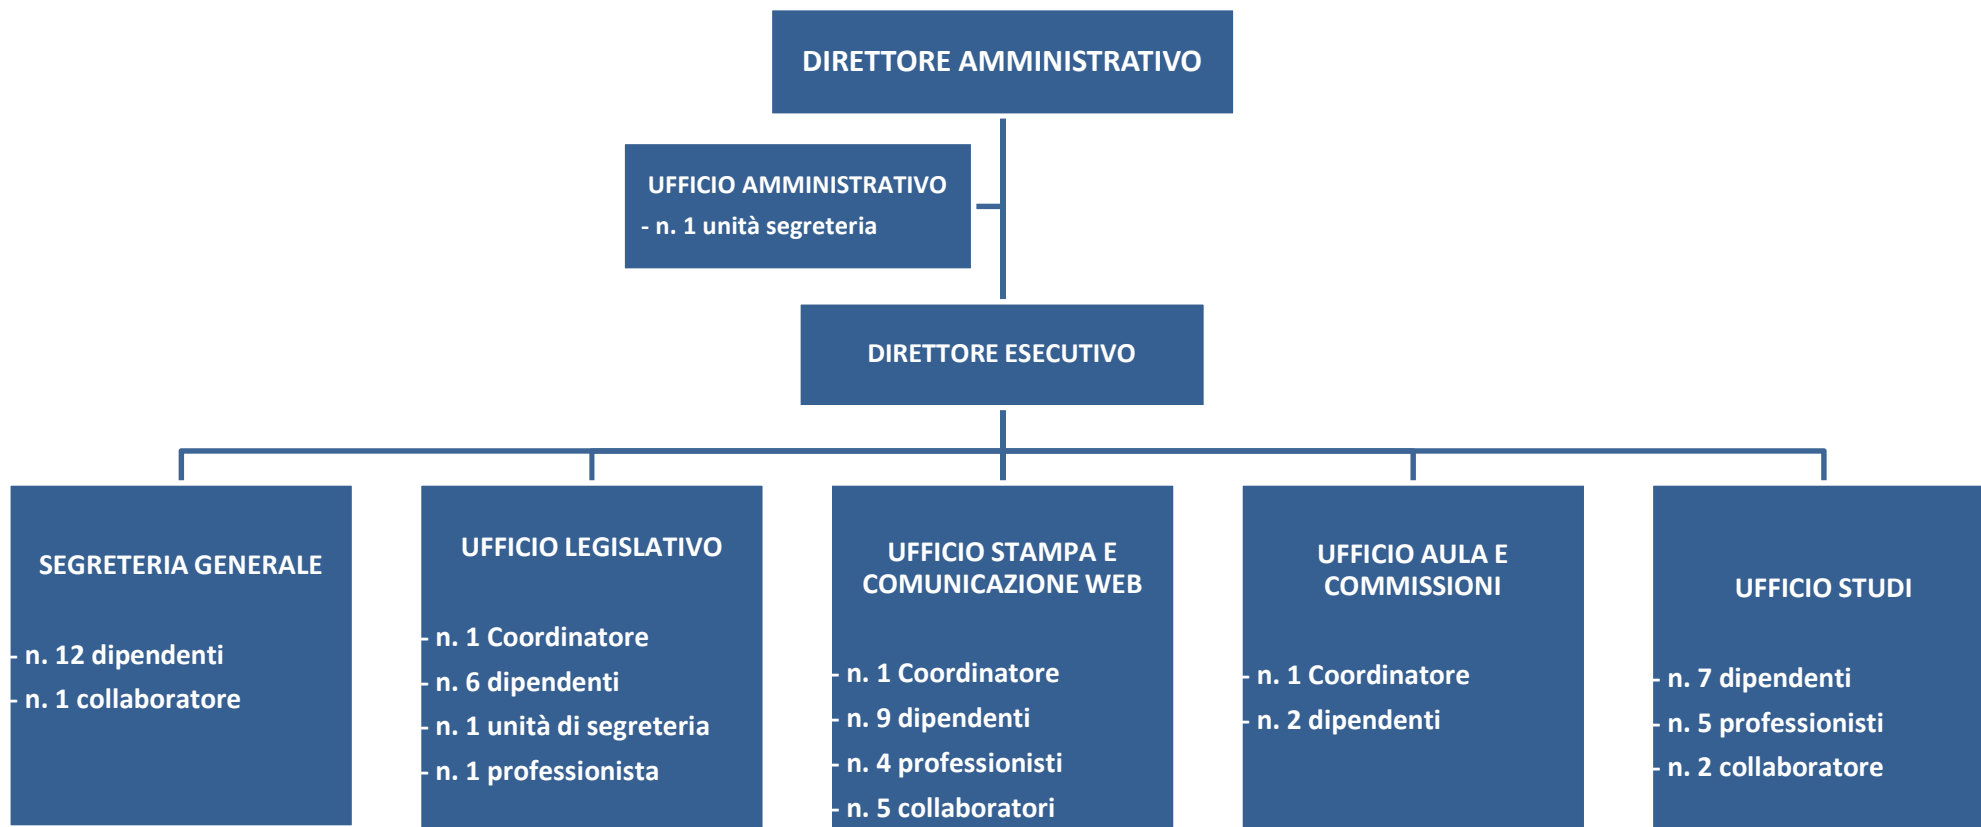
DIRETTORE AMMINISTRATIVO

UFFICIO AMMINISTRATIVO
- n. 1 unità segreteria

DIRETTORE ESECUTIVO

SEGRETERIA GENERALE
- n. 12 dipendenti
- n. 1 collaboratore

UFFICIO LEGISLATIVO
- n. 1 Coordinatore
- n. 6 dipendenti
- n. 1 unità di segreteria
- n. 1 professionista

UFFICIO STAMPA E COMUNICAZIONE WEB
- n. 1 Coordinatore
- n. 9 dipendenti
- n. 4 professionisti
- n. 5 collaboratori

UFFICIO AULA E COMMISSIONI
- n. 1 Coordinatore
- n. 2 dipendenti

UFFICIO STUDI
- n. 7 dipendenti
- n. 5 professionisti
- n. 2 collaboratore